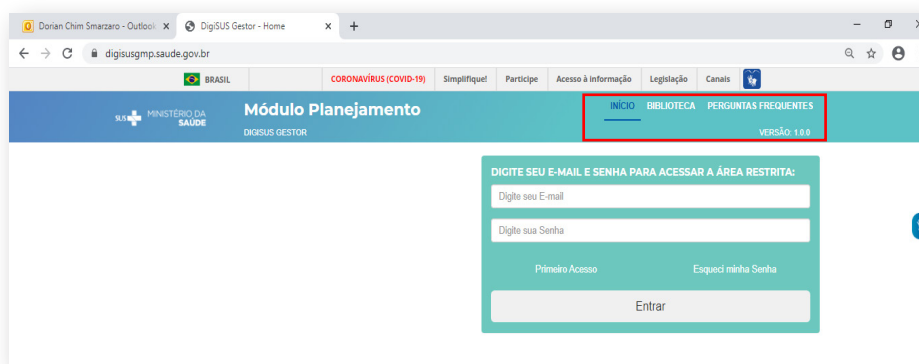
Dorian Chim Smarzaro - Outlook ×
DigiSUS Gestor - Home ×
+

digisusgmp.saude.gov.br

BRASIL
CORONAVÍRUS (COVID-19)
Simplifique!
Participe
Acesso à informação
Legislação
Canais

SUS MINISTÉRIO DA SAÚDE
Módulo Planejamento
DIGISUS GESTOR

INÍCIO
BIBLIOTECA
PERGUNTAS FREQUENTES
VERSÃO: 1.0.0

DIGITE SEU E-MAIL E SENHA PARA ACESSAR A ÁREA RESTRITA:
Digite seu E-mail
Digite sua Senha
Primeiro Acesso
Esqueci minha Senha
Entrar